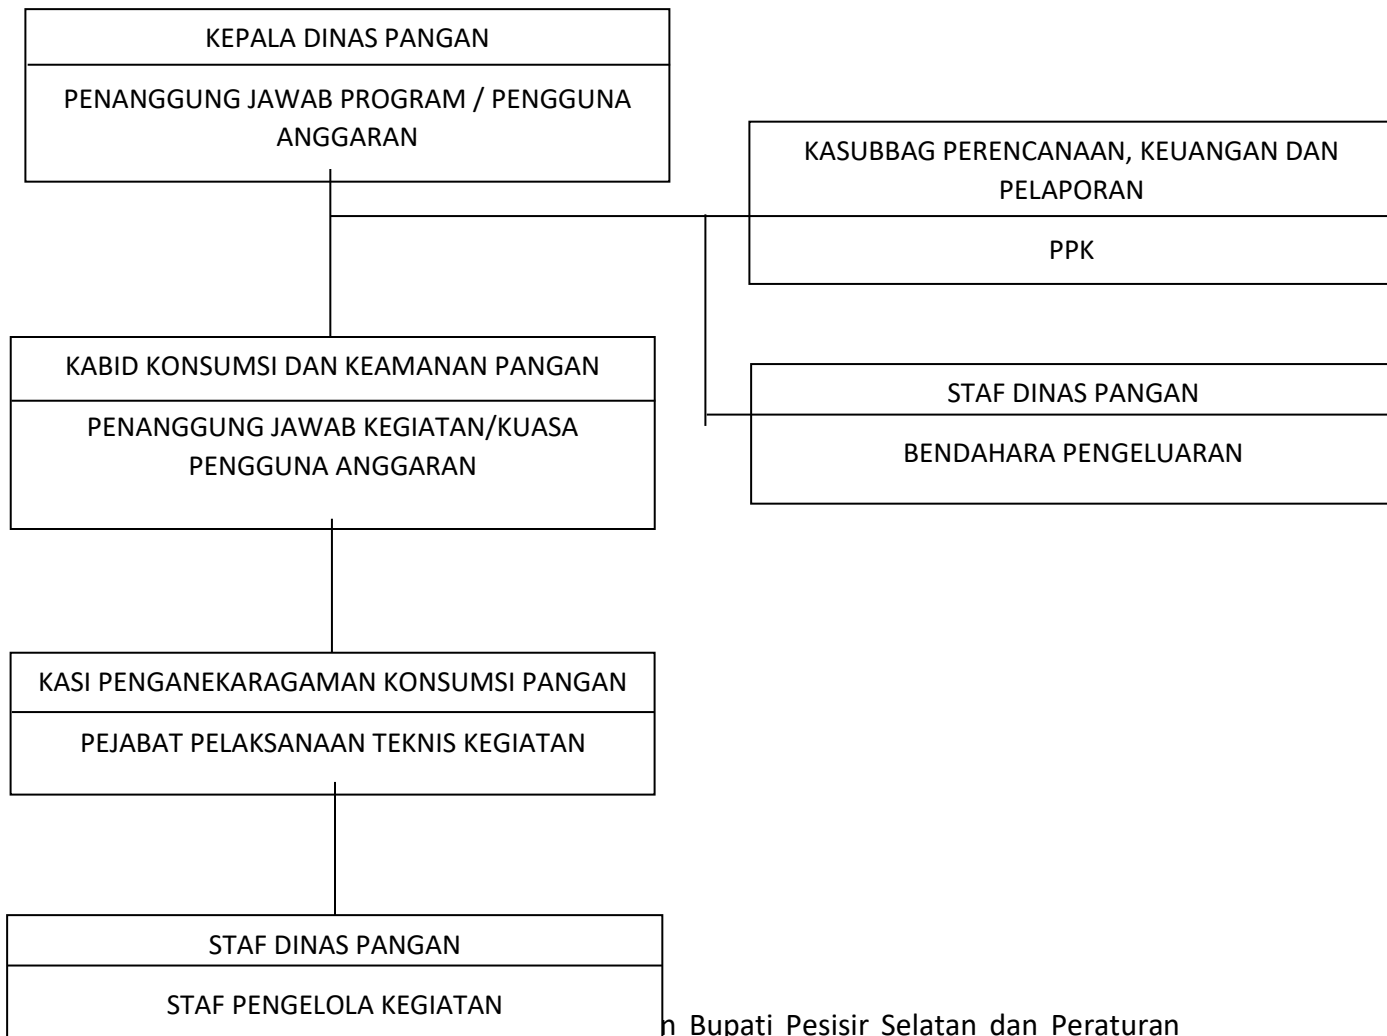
KEPALA DINAS PANGAN

PENANGGUNG JAWAB PROGRAM / PENGGUNA ANGGARAN

KASUBBAG PERENCANAAN, KEUANGAN DAN PELAPORAN

PPK

KABID KONSUMSI DAN KEAMANAN PANGAN

PENANGGUNG JAWAB KEGIATAN/KUASA PENGGUNA ANGGARAN

STAF DINAS PANGAN

BENDAHARA PENGELUARAN

KASI PENGANEKARAGAMAN KONSUMSI PANGAN

PEJABAT PELAKSANAAN TEKNIS KEGIATAN

STAF DINAS PANGAN

STAF PENGELOLA KEGIATAN

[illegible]n Bupati Pesisir Selatan dan Peraturan